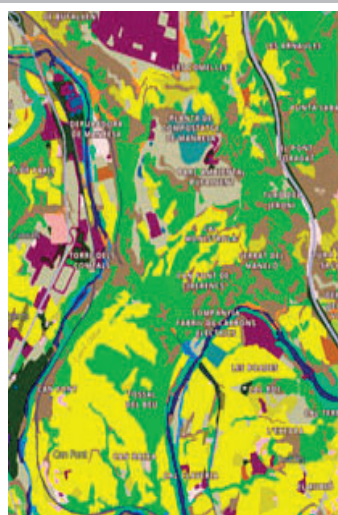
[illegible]

LES CLUBLLES

LES BRIALLES

DEPURADORA DE MANRESA

PLANTA DE COMPOSTATGE DE MANRESA

PUNTA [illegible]

EL PONT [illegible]

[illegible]

TORRE DEL CONTAL

MONISTROL

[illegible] DEL MANEL

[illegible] LES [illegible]

COMPANYIA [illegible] ELECTRICA

LES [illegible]

COSTA DEL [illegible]

Can Font

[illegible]

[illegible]